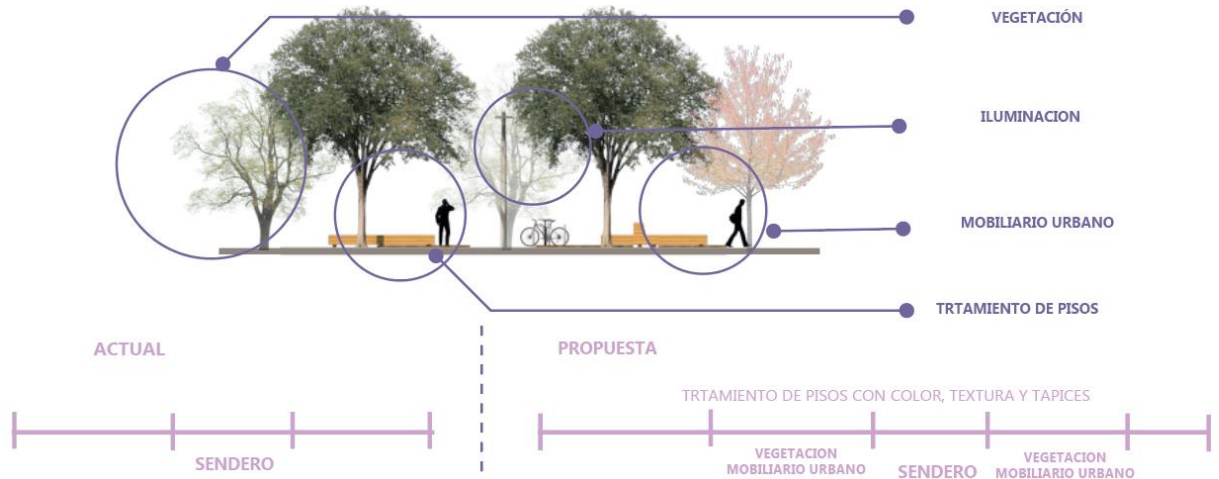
VEGETACIÓN

ILUMINACION

MOBILIARIO URBANO

TRTAMIENTO DE PISOS

ACTUAL

PROPUESTA

TRTAMIENTO DE PISOS CON COLOR, TEXTURA Y TAPICES

SENDERO

VEGETACION MOBILIARIO URBANO

SENDERO

VEGETACION MOBILIARIO URBANO